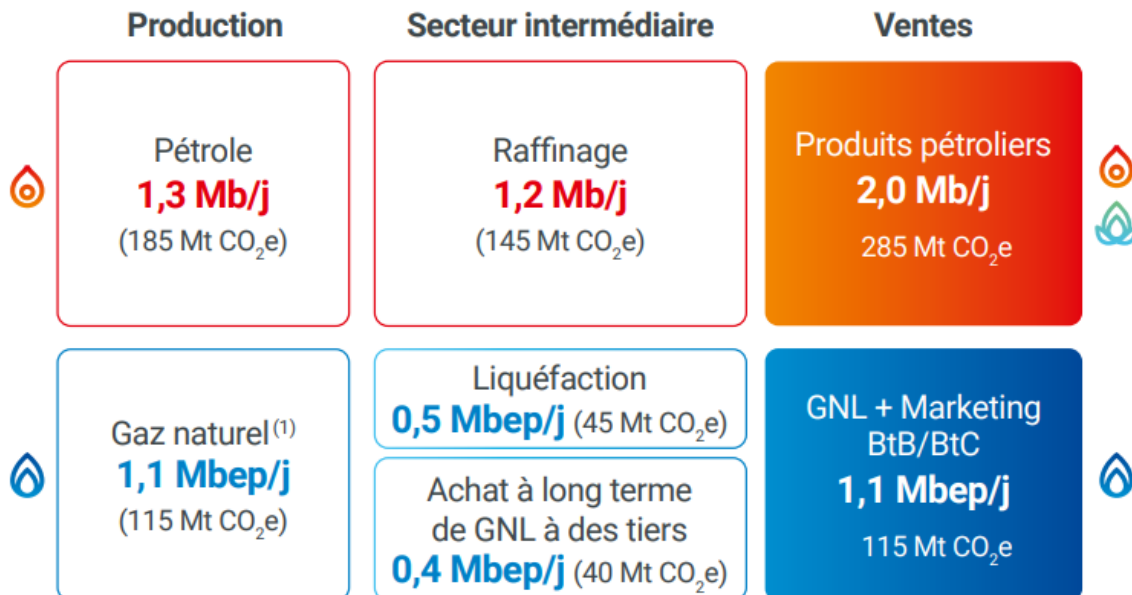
| Production | Secteur intermédiaire | Ventes |
|---|---|---|
| Pétrole **1,3 Mb/j** (185 Mt $CO_2$e) | Raffinage **1,2 Mb/j** (145 Mt $CO_2$e) | Produits pétroliers **2,0 Mb/j** 285 Mt $CO_2$e |
| Gaz naturel$^{(1)}$ **1,1 Mbep/j** (115 Mt $CO_2$e) | Liquéfaction **0,5 Mbep/j** (45 Mt $CO_2$e) / Achat à long terme de GNL à des tiers **0,4 Mbep/j** (40 Mt $CO_2$e) | GNL + Marketing BtB/BtC **1,1 Mbep/j** 115 Mt $CO_2$e |